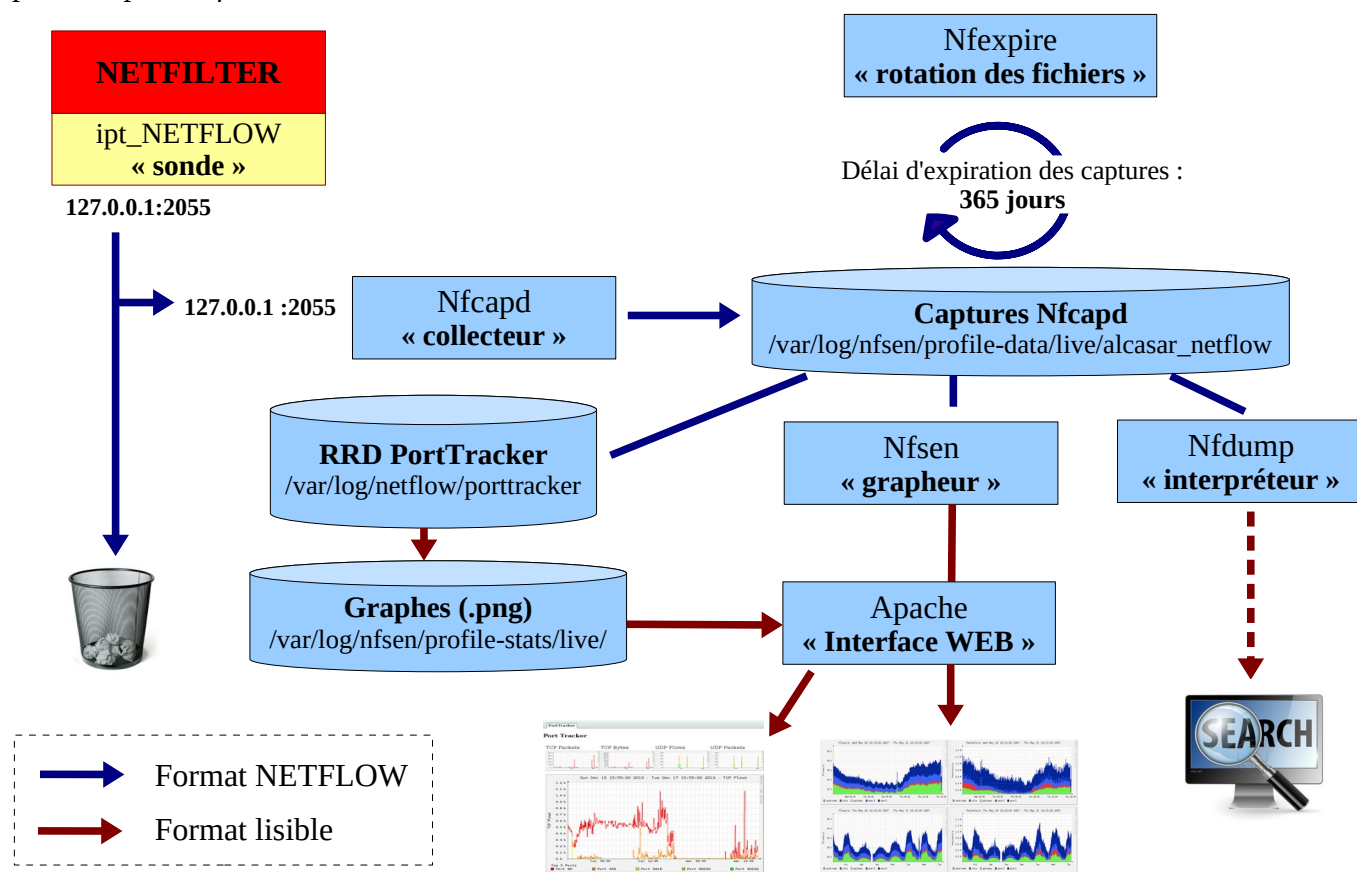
NETFILTER

ipt_NETFLOW
« sonde »

127.0.0.1:2055

127.0.0.1 :2055

Nfcapd
« collecteur »

Nfexpire
« rotation des fichiers »

Délai d'expiration des captures :
365 jours

Captures Nfcapd
/var/log/nfsen/profile-data/live/alcasar_netflow

RRD PortTracker
/var/log/netflow/porttracker

Nfsen
« grapheur »

Nfdump
« interpréteur »

Graphes (.png)
/var/log/nfsen/profile-stats/live/

Apache
« Interface WEB »

Port Tracker

SEARCH

Format NETFLOW

Format lisible